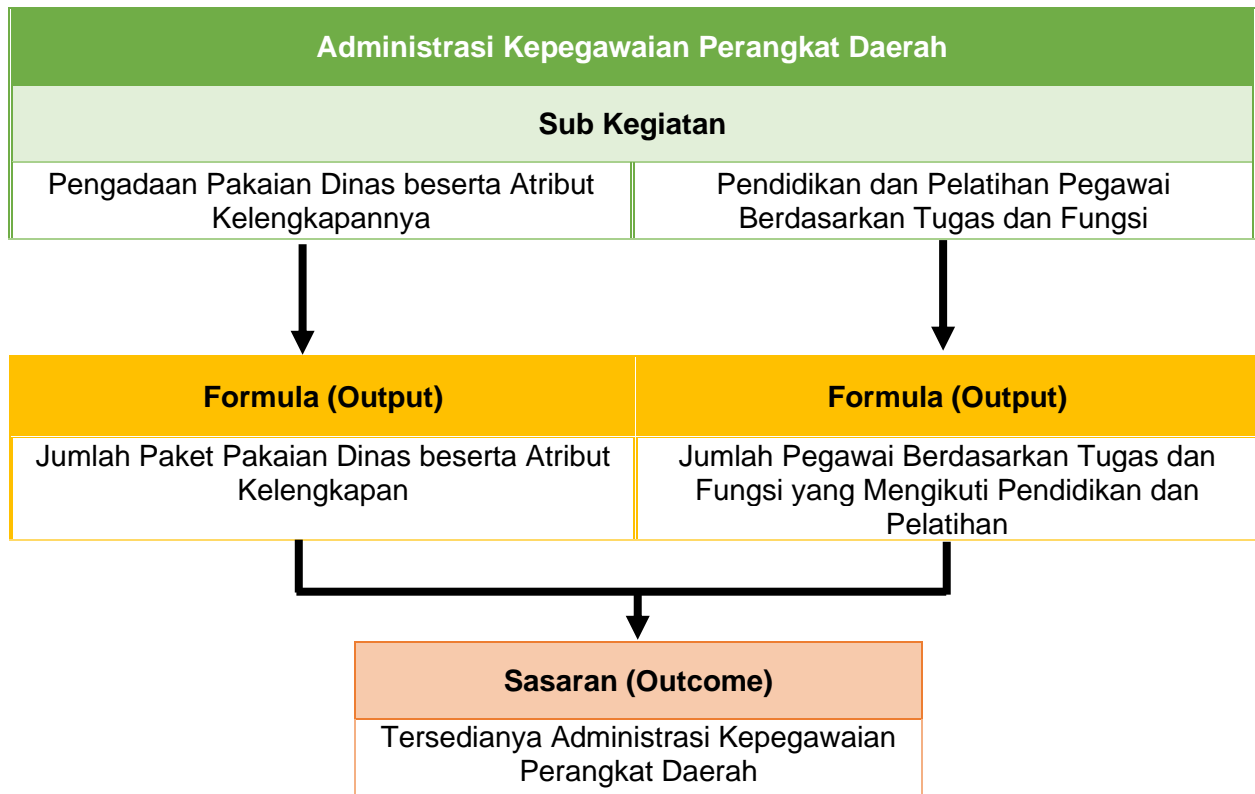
Administrasi Kepegawaian Perangkat Daerah

Sub Kegiatan

Pengadaan Pakaian Dinas beserta Atribut Kelengkapannya

Pendidikan dan Pelatihan Pegawai Berdasarkan Tugas dan Fungsi

Formula (Output)

Jumlah Paket Pakaian Dinas beserta Atribut Kelengkapan

Formula (Output)

Jumlah Pegawai Berdasarkan Tugas dan Fungsi yang Mengikuti Pendidikan dan Pelatihan

Sasaran (Outcome)

Tersedianya Administrasi Kepegawaian Perangkat Daerah